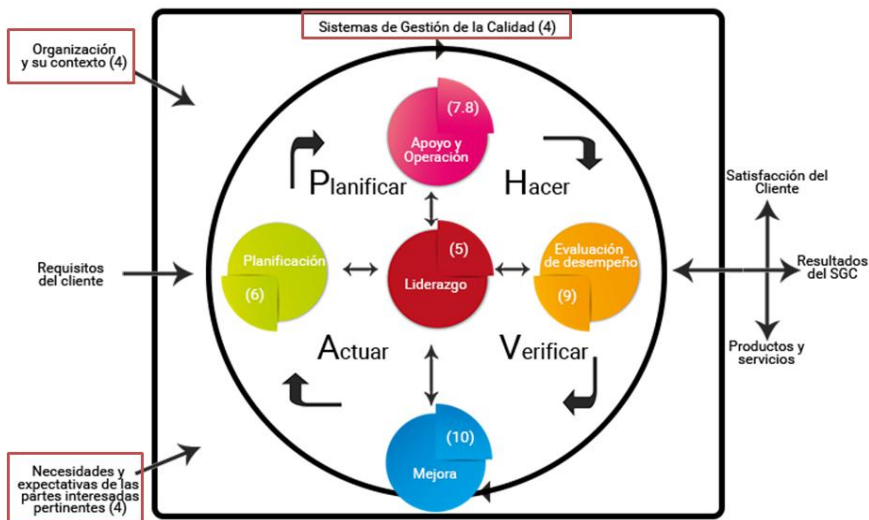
Sistemas de Gestión de la Calidad (4)

Organización y su contexto (4)

(7.8)
Apoyo y Operación

Planificar

Hacer

Satisfacción del Cliente

Requisitos del cliente

Planificación
(6)

(5)
Liderazgo

Evaluación de desempeño
(9)

Resultados del SGC

Actuar

Verificar

Productos y servicios

(10)
Mejora

Necesidades y expectativas de las partes interesadas pertinentes (4)